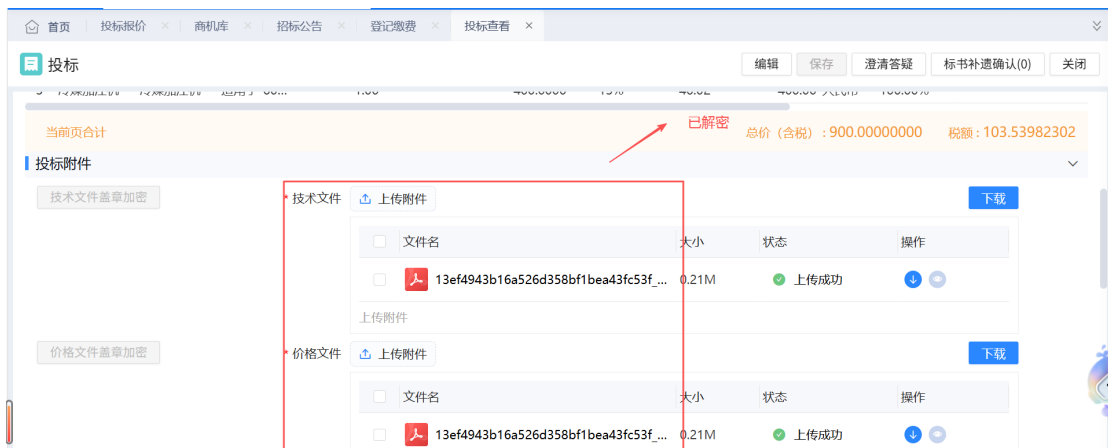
首页 | 投标报价 × | 商机库 × | 招标公告 × | 登记缴费 × | 投标查看 ×

投标

编辑 保存 澄清答疑 标书补遗确认(0) 关闭

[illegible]

已解密

当前页合计 总价（含税）：900.00000000 税额：103.53982302

投标附件

技术文件盖章加密

* 技术文件 上传附件 下载

| | 文件名 | 大小 | 状态 | 操作 |
|---|---|---|---|---|
| | 13ef4943b16a526d358bf1bea43fc53f_... | 0.21M | 上传成功 | |

上传附件

价格文件盖章加密

* 价格文件 上传附件 下载

| | 文件名 | 大小 | 状态 | 操作 |
|---|---|---|---|---|
| | 13ef4943b16a526d358bf1bea43fc53f_... | 0.21M | 上传成功 | |